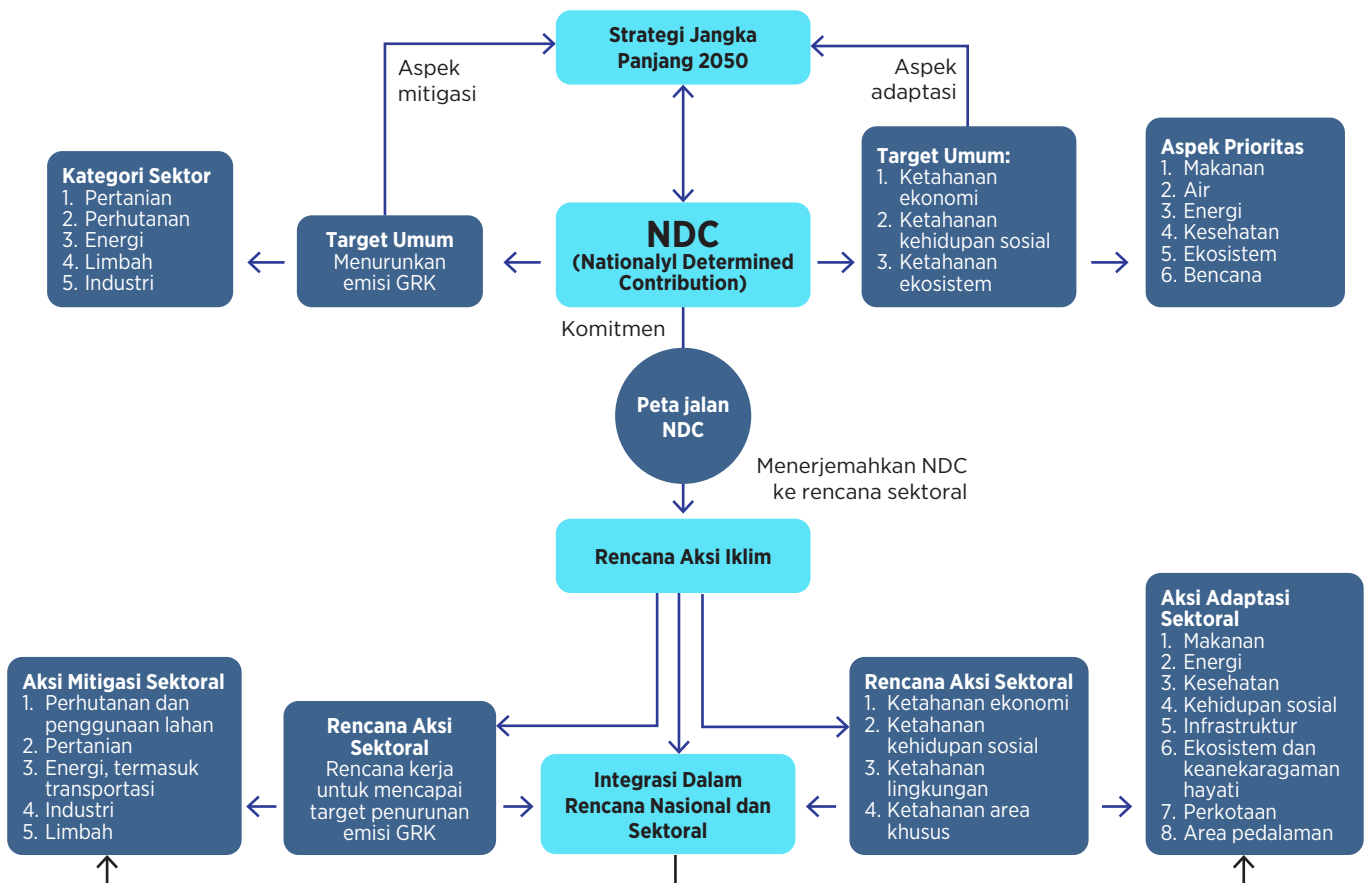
Strategi Jangka Panjang 2050

Aspek mitigasi

Aspek adaptasi

Kategori Sektor
1. Pertanian
2. Perhutanan
3. Energi
4. Limbah
5. Industri

Target Umum
Menurunkan emisi GRK

NDC
(Nationalyl Determined Contribution)

Target Umum:
1. Ketahanan ekonomi
2. Ketahanan kehidupan sosial
3. Ketahanan ekosistem

Aspek Prioritas
1. Makanan
2. Air
3. Energi
4. Kesehatan
5. Ekosistem
6. Bencana

Komitmen

Peta jalan NDC

Menerjemahkan NDC ke rencana sektoral

Rencana Aksi Iklim

Aksi Adaptasi Sektoral
1. Makanan
2. Energi
3. Kesehatan
4. Kehidupan sosial
5. Infrastruktur
6. Ekosistem dan keanekaragaman hayati
7. Perkotaan
8. Area pedalaman

Aksi Mitigasi Sektoral
1. Perhutanan dan penggunaan lahan
2. Pertanian
3. Energi, termasuk transportasi
4. Industri
5. Limbah

Rencana Aksi Sektoral
Rencana kerja untuk mencapai target penurunan emisi GRK

Integrasi Dalam Rencana Nasional dan Sektoral

Rencana Aksi Sektoral
1. Ketahanan ekonomi
2. Ketahanan kehidupan sosial
3. Ketahanan lingkungan
4. Ketahanan area khusus